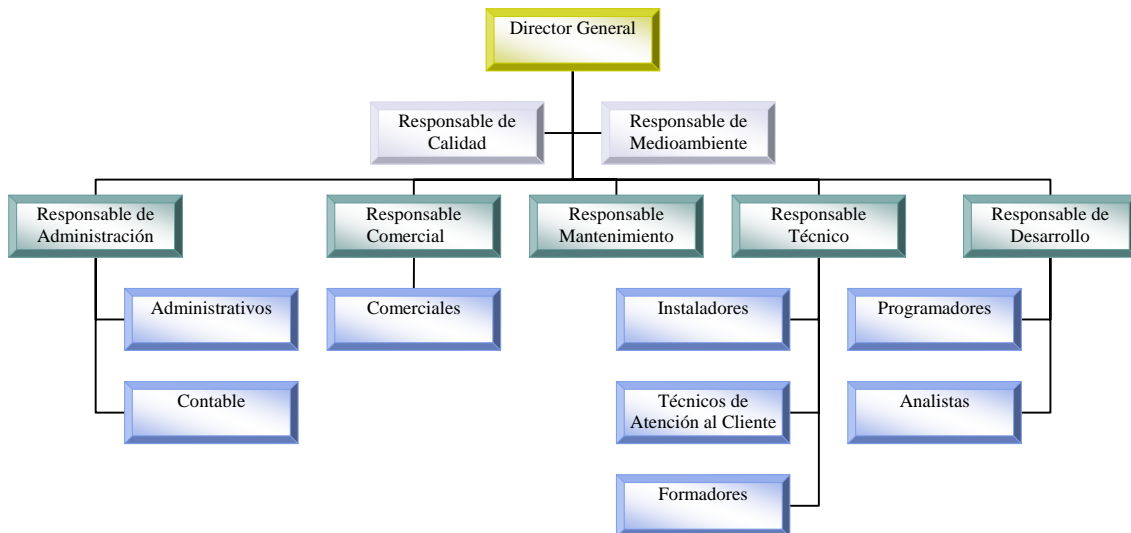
Director General

Responsable de Calidad

Responsable de Medioambiente

Responsable de Administración

Responsable Comercial

Responsable Mantenimiento

Responsable Técnico

Responsable de Desarrollo

Administrativos

Contable

Comerciales

Instaladores

Técnicos de Atención al Cliente

Formadores

Programadores

Analistas